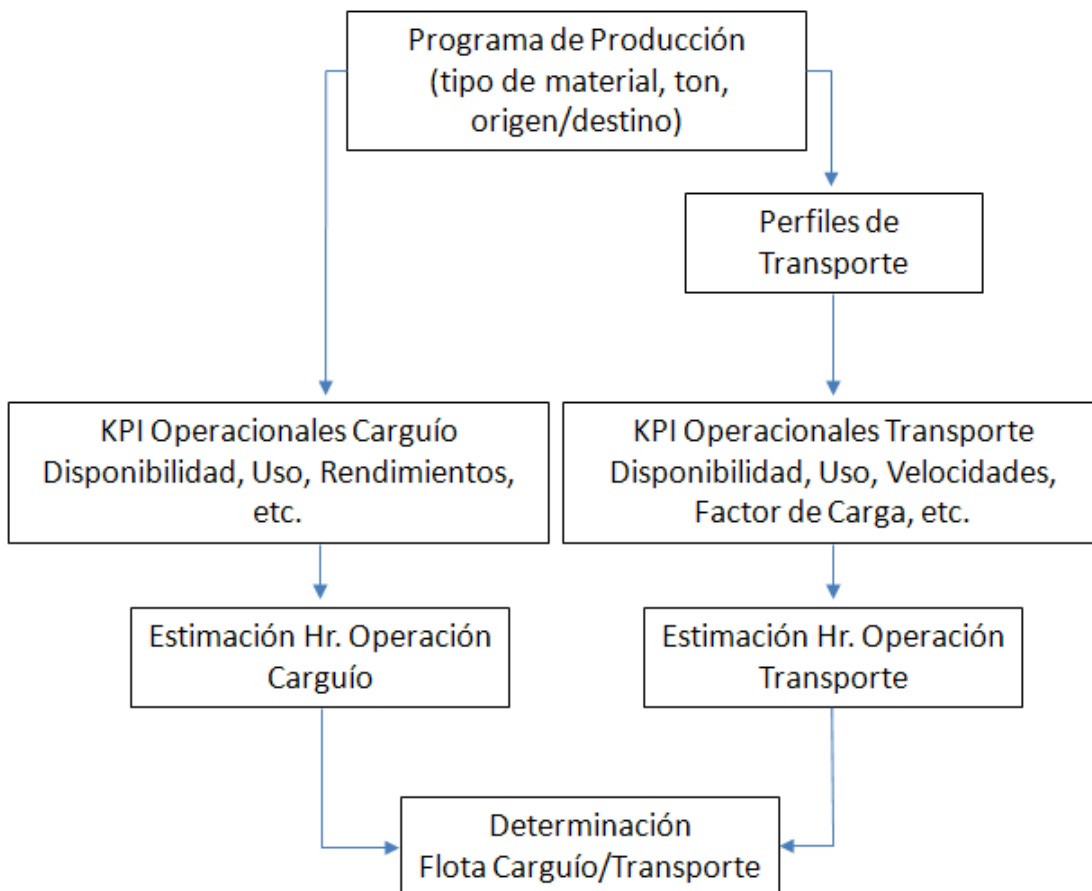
Programa de Producción (tipo de material, ton, origen/destino)

Perfiles de Transporte

KPI Operacionales Carguío Disponibilidad, Uso, Rendimientos, etc.

KPI Operacionales Transporte Disponibilidad, Uso, Velocidades, Factor de Carga, etc.

Estimación Hr. Operación Carguío

Estimación Hr. Operación Transporte

Determinación Flota Carguío/Transporte